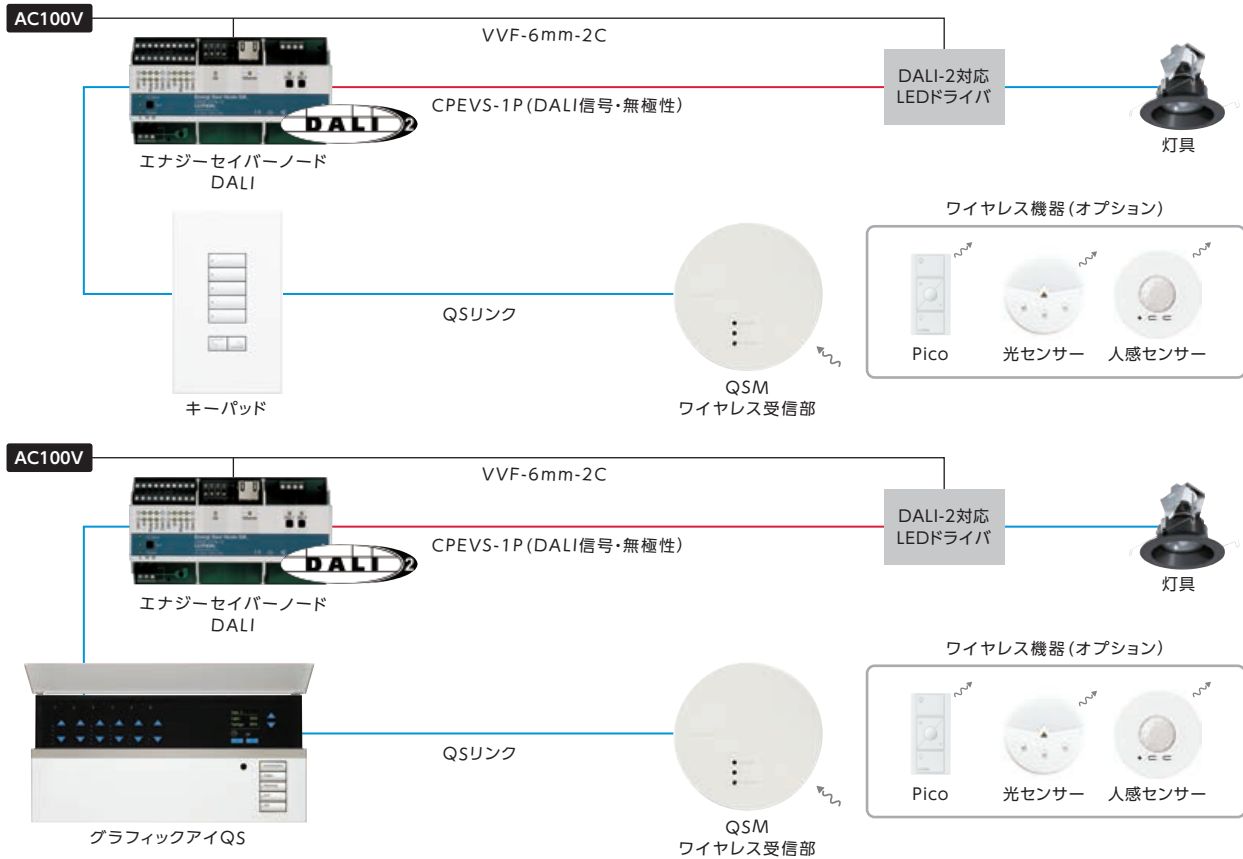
AC100V

VVF-6mm-2C

DALI-2対応 LEDドライバ

CPEVS-1P(DALI信号・無極性)

DALI 2

エナジーセイバーノード DALI

灯具

ワイヤレス機器(オプション)

QSリンク

Pico

光センサー

人感センサー

キーパッド

QSM ワイヤレス受信部

AC100V

VVF-6mm-2C

DALI-2対応 LEDドライバ

CPEVS-1P(DALI信号・無極性)

DALI 2

エナジーセイバーノード DALI

灯具

ワイヤレス機器(オプション)

QSリンク

Pico

光センサー

人感センサー

グラフィックアイQS

QSM ワイヤレス受信部